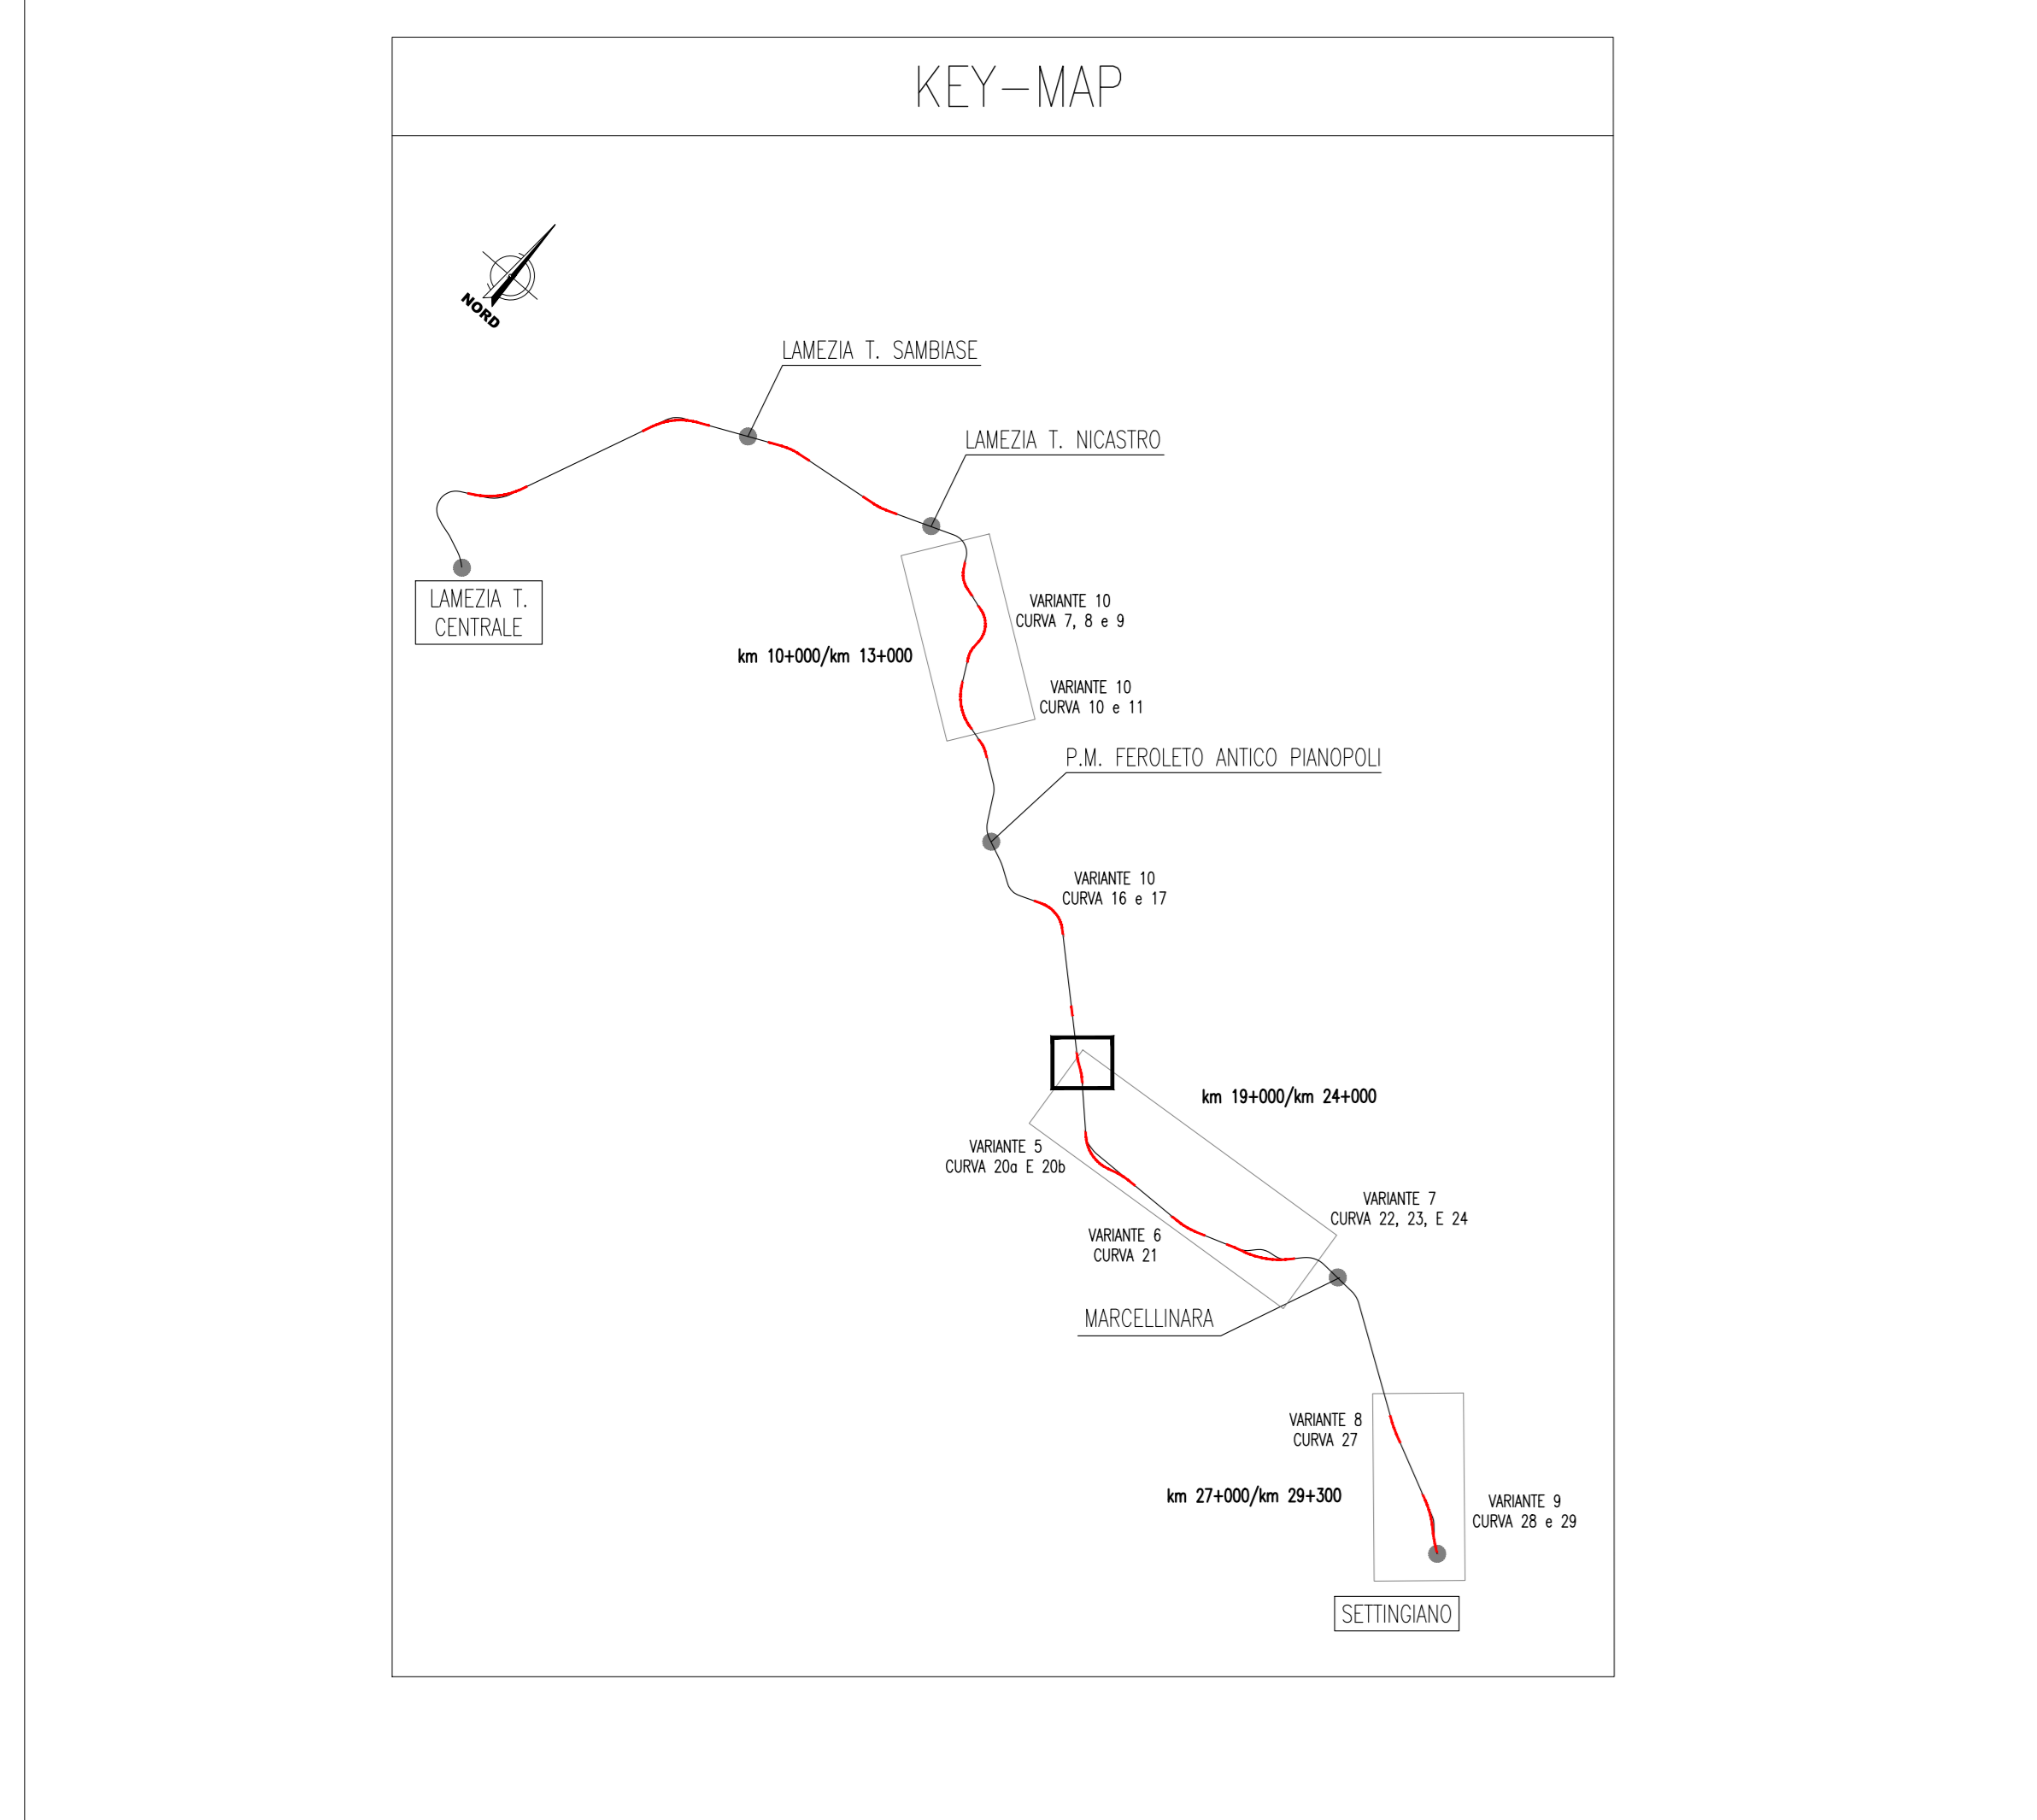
KEY-MAP

NORD

LAMEZIA T. SAMBIASE

LAMEZIA T. NICASTRO

LAMEZIA T. CENTRALE

VARIANTE 10
CURVA 7, 8 e 9

km 10+000/km 13+000

VARIANTE 10
CURVA 10 e 11

P.M. FEROLETO ANTICO PIANOPOLI

VARIANTE 10
CURVA 16 e 17

km 19+000/km 24+000

VARIANTE 5
CURVA 20a E 20b

VARIANTE 7
CURVA 22, 23, E 24

VARIANTE 6
CURVA 21

MARCELLINARA

VARIANTE 8
CURVA 27

km 27+000/km 29+300

VARIANTE 9
CURVA 28 e 29

SETTINGIANO